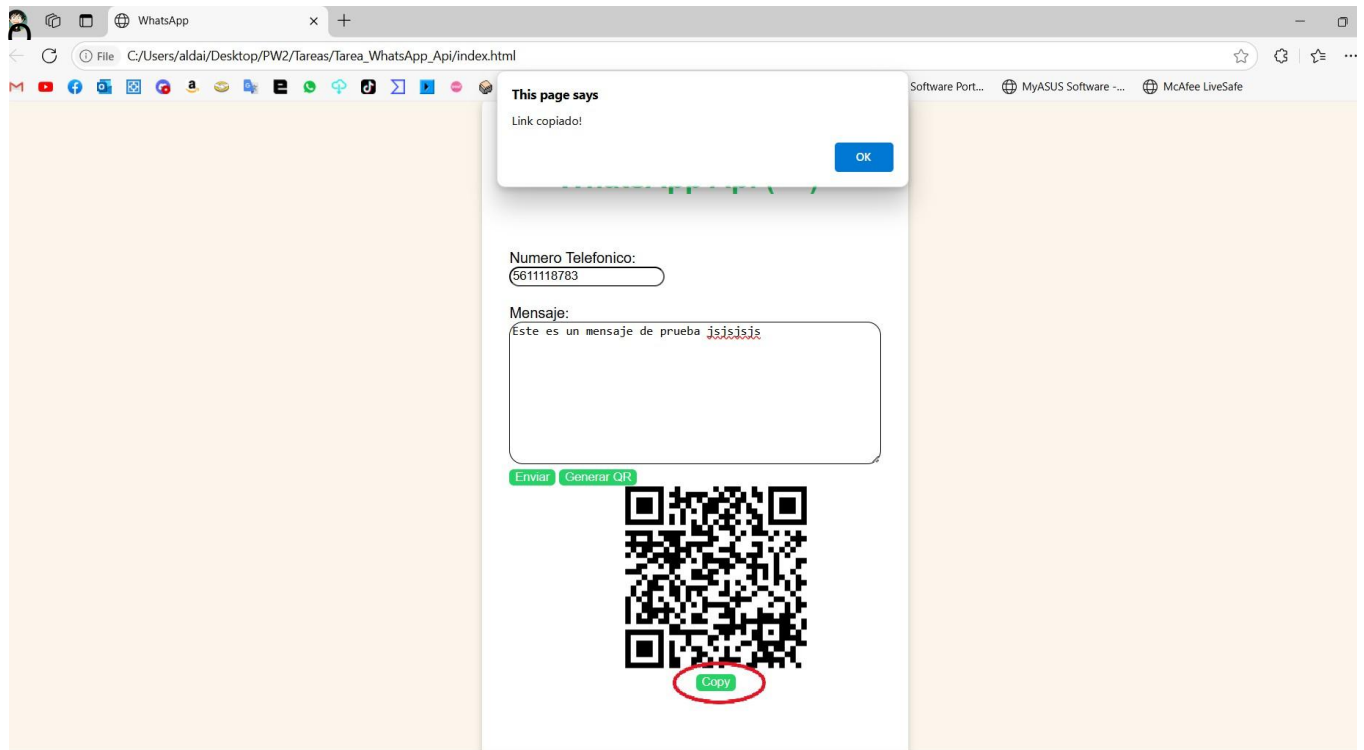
WhatsApp

File C:/Users/aldai/Desktop/PW2/Tareas/Tarea_WhatsApp_Api/index.html

Software Port... MyASUS Software -... McAfee LiveSafe

This page says
Link copiado!
OK

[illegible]

Numero Telefonico:
5611118783

Mensaje:
Este es un mensaje de prueba jsjsjsjs

Enviar Generar QR

Copy